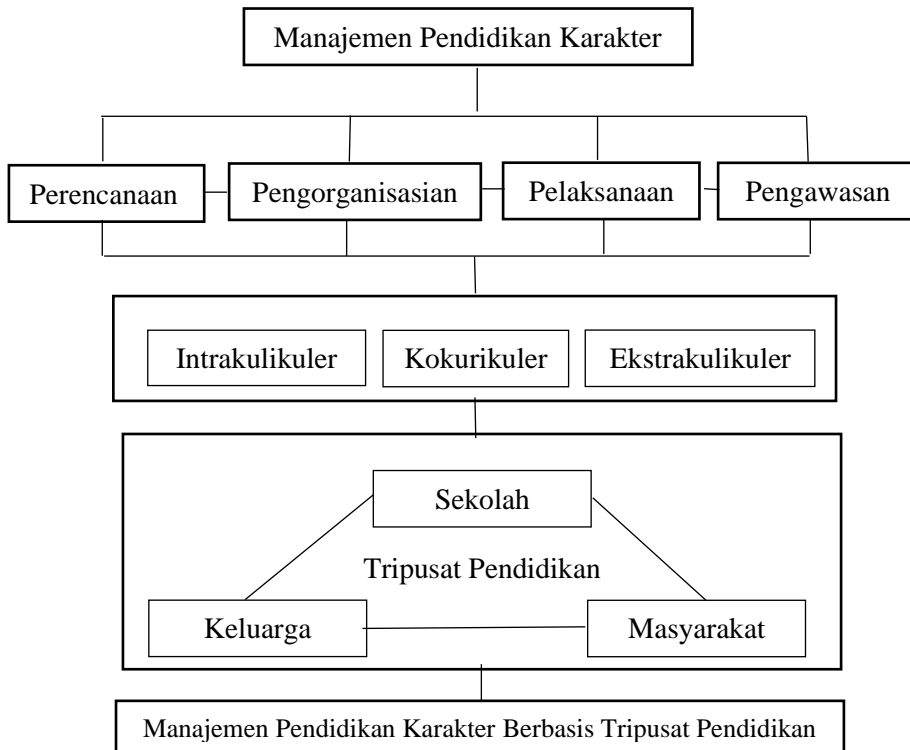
Manajemen Pendidikan Karakter

Perencanaan
Pengorganisasian
Pelaksanaan
Pengawasan

Intrakulikuler
Kokurikuler
Ekstrakulikuler

Sekolah
Tripusat Pendidikan
Keluarga
Masyarakat

Manajemen Pendidikan Karakter Berbasis Tripusat Pendidikan